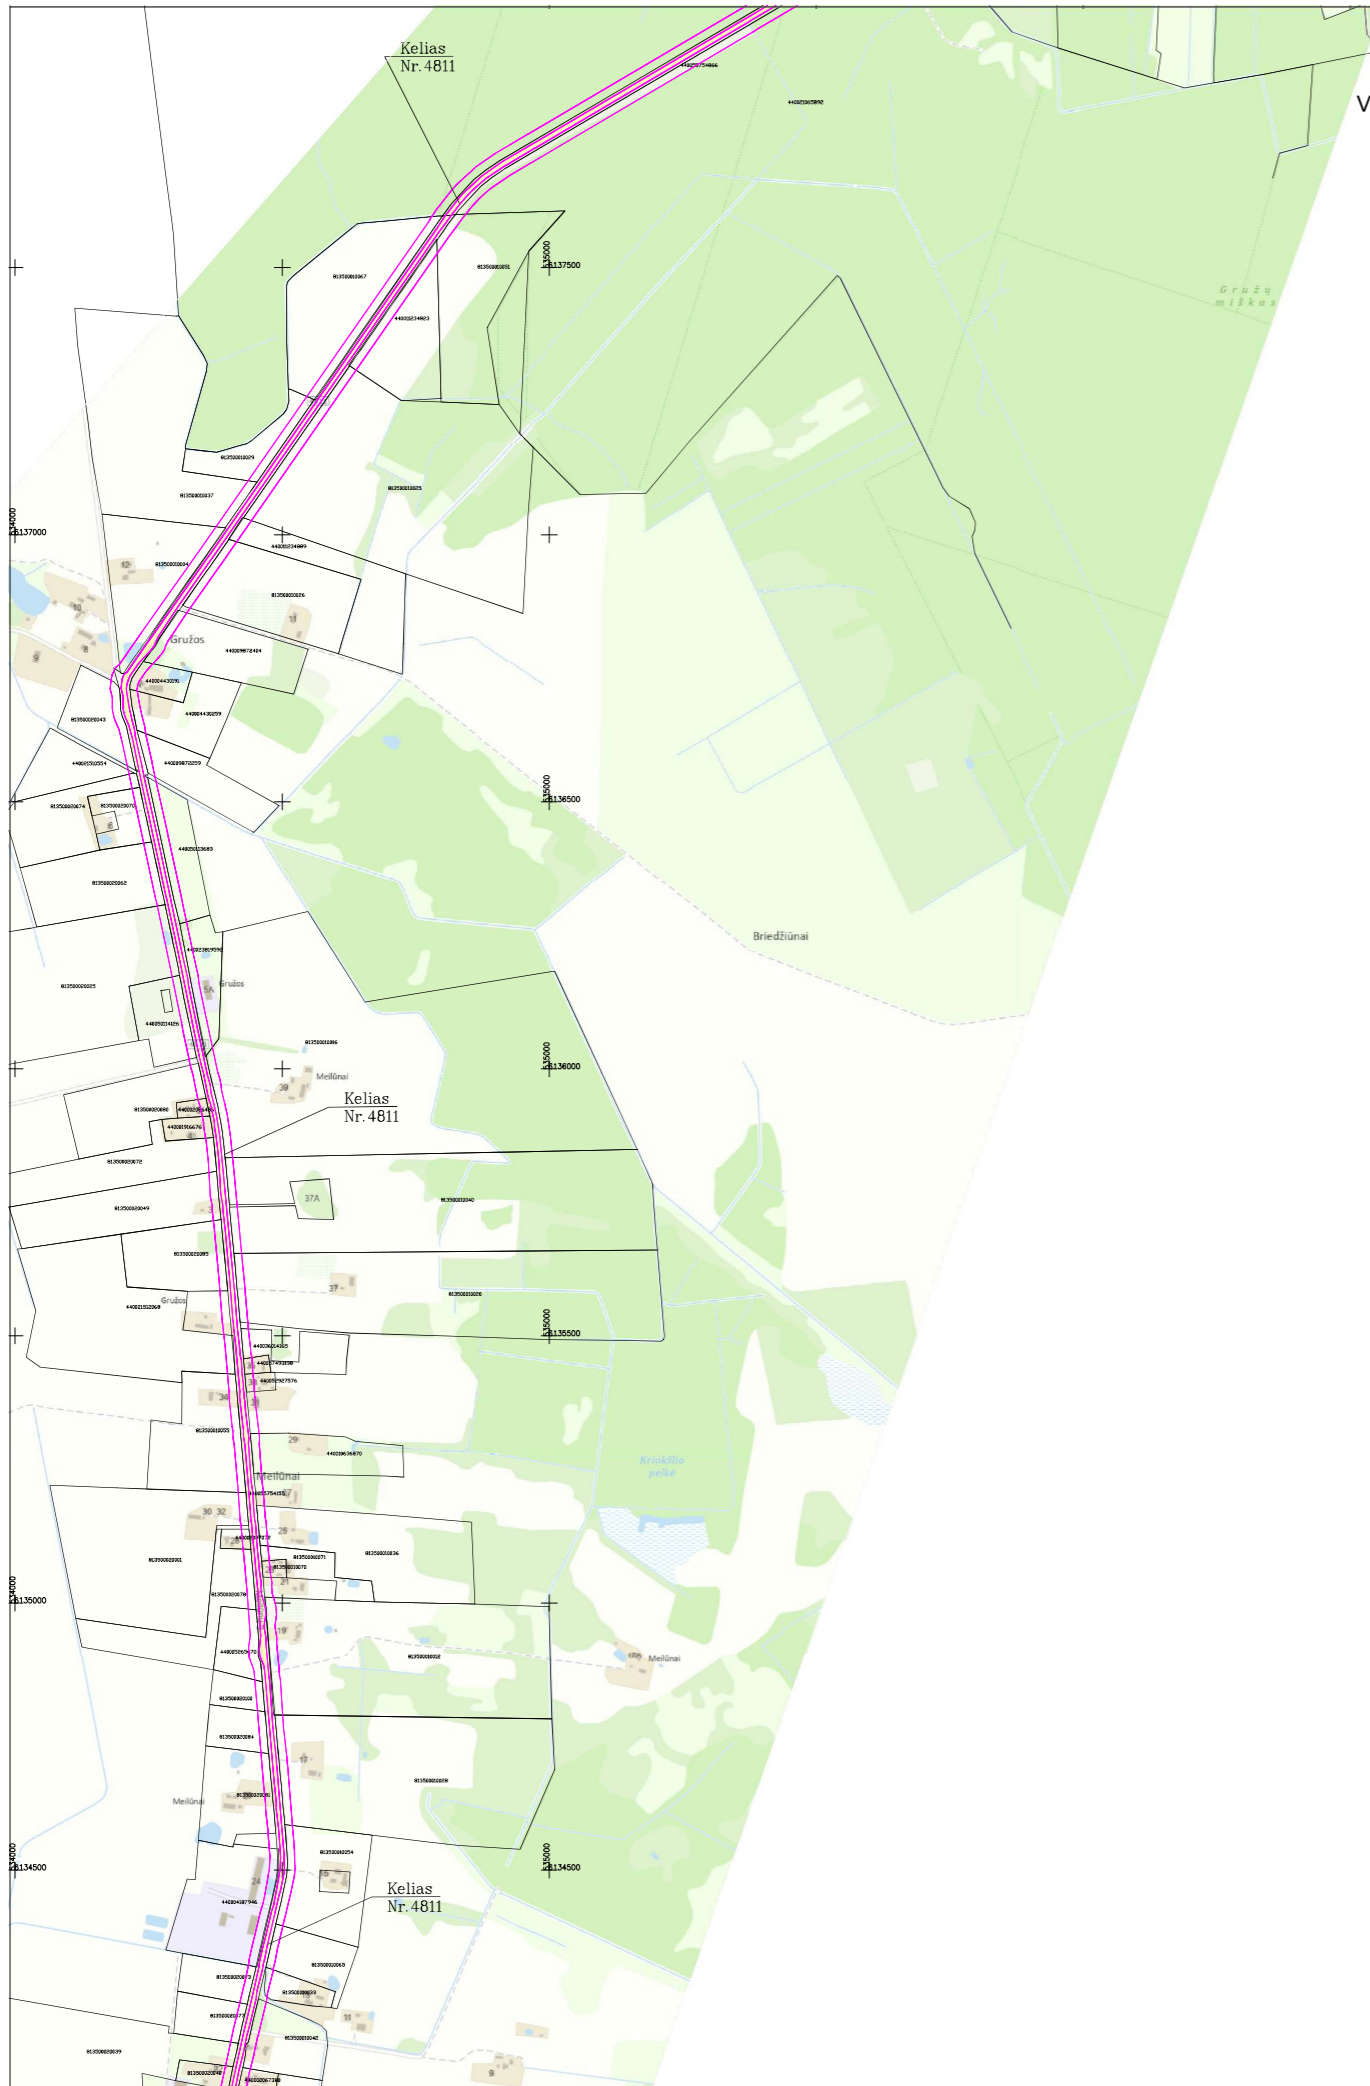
Kelias
Nr. 4811

Gružų miškas

6137500
6137000
Gružos
6136500
Briedžiūnai
Gružos
6136000
Meilūnai
Kelias
Nr. 4811
37A
37
Gružos
6135500
Meilūnai
Kriokšlio pelkė
6135000
Meilūnai
Meilūnai
6134500
Kelias
Nr. 4811